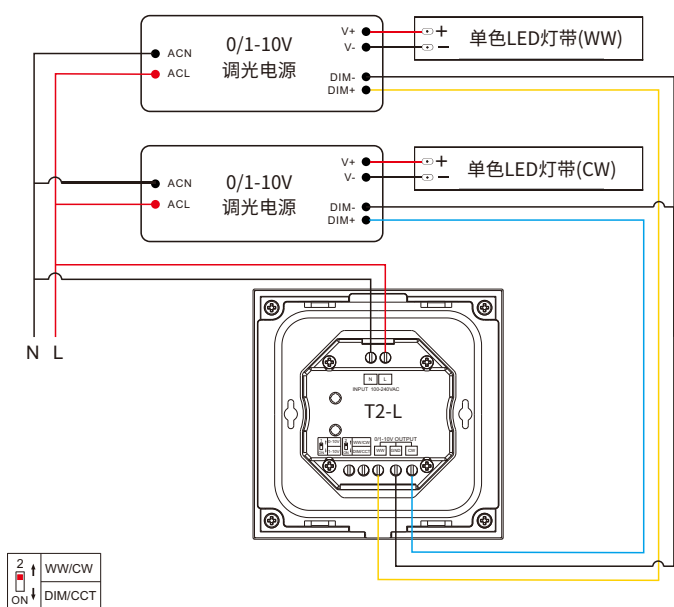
ACN
ACL
0/1-10V
调光电源
V+
V-
DIM-
DIM+
+
-
单色LED灯带(WW)

ACN
ACL
0/1-10V
调光电源
V+
V-
DIM-
DIM+
+
-
单色LED灯带(CW)

N L

N L
INPUT 100-240VAC
T2-L
0/1-10V OUTPUT
WW GND CW

| 2 ON | ↑ | WW/CW |
|---|---|---|
| | ↓ | DIM/CCT |